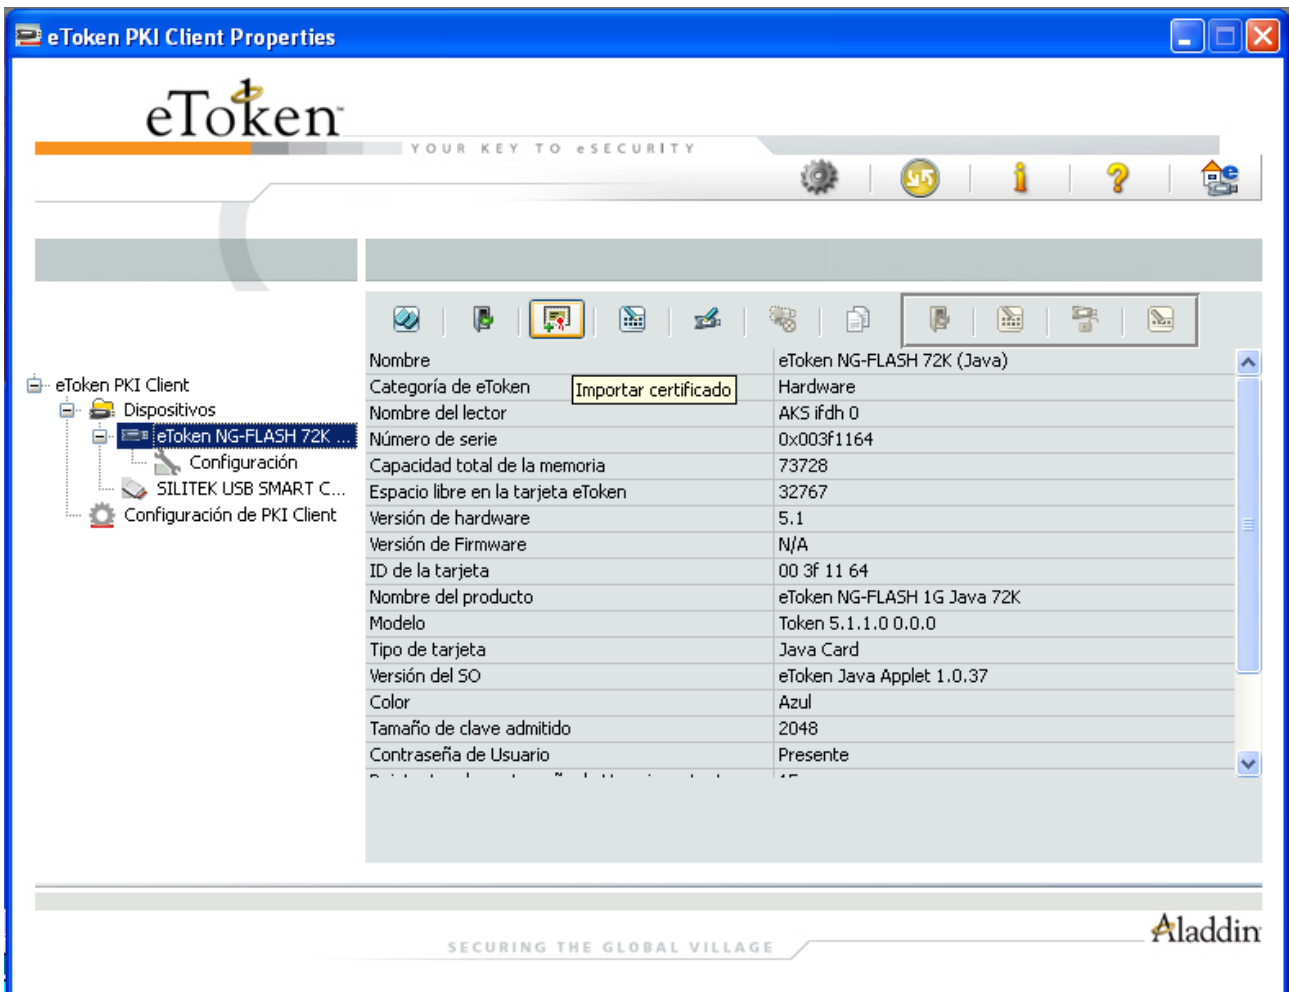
eToken PKI Client Properties

eToken

YOUR KEY TO eSECURITY

eToken PKI Client
Dispositivos
eToken NG-FLASH 72K ...
Configuración
SILITEK USB SMART C...
Configuración de PKI Client

Importar certificado

| Nombre | eToken NG-FLASH 72K (Java) |
|---|---|
| Categoría de eToken | Hardware |
| Nombre del lector | AKS ifdh 0 |
| Número de serie | 0x003f1164 |
| Capacidad total de la memoria | 73728 |
| Espacio libre en la tarjeta eToken | 32767 |
| Versión de hardware | 5.1 |
| Versión de Firmware | N/A |
| ID de la tarjeta | 00 3f 11 64 |
| Nombre del producto | eToken NG-FLASH 1G Java 72K |
| Modelo | Token 5.1.1.0 0.0.0 |
| Tipo de tarjeta | Java Card |
| Versión del SO | eToken Java Applet 1.0.37 |
| Color | Azul |
| Tamaño de clave admitido | 2048 |
| Contraseña de Usuario | Presente |
| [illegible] | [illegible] |

SECURING THE GLOBAL VILLAGE

Aladdin